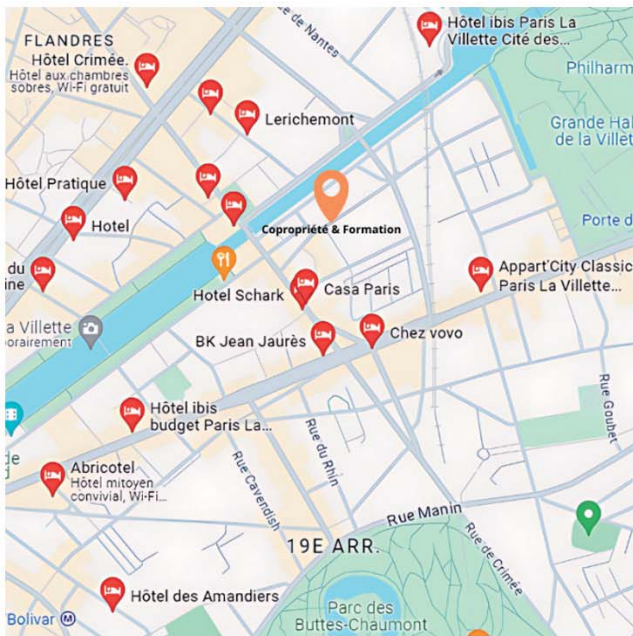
FLANDRES
Hôtel Crimée.
Hôtel aux chambres sobres, Wi-Fi gratuit
e de Nantes
Hôtel ibis Paris La Villette Cité des...
Philharm
Grande Hal de la Villet
Lerichemont
Hôtel Pratique
Hotel
Copropriété & Formation
Porte d
du ine
Hotel Schark
Casa Paris
Appart'City Classic Paris La Villette...
a Villette
oorairement
BK Jean Jaurès
Chez vovo
Rue Goubet
Hôtel ibis budget Paris La...
Rue Cavendish
Rue du Rhin
Abricotel
Hôtel mitoyen convivial, Wi-Fi...
Rue Manin
Rue de Crimée
19E ARR.
Hôtel des Amandiers
Bolivar
Parc des Buttes-Chaumont